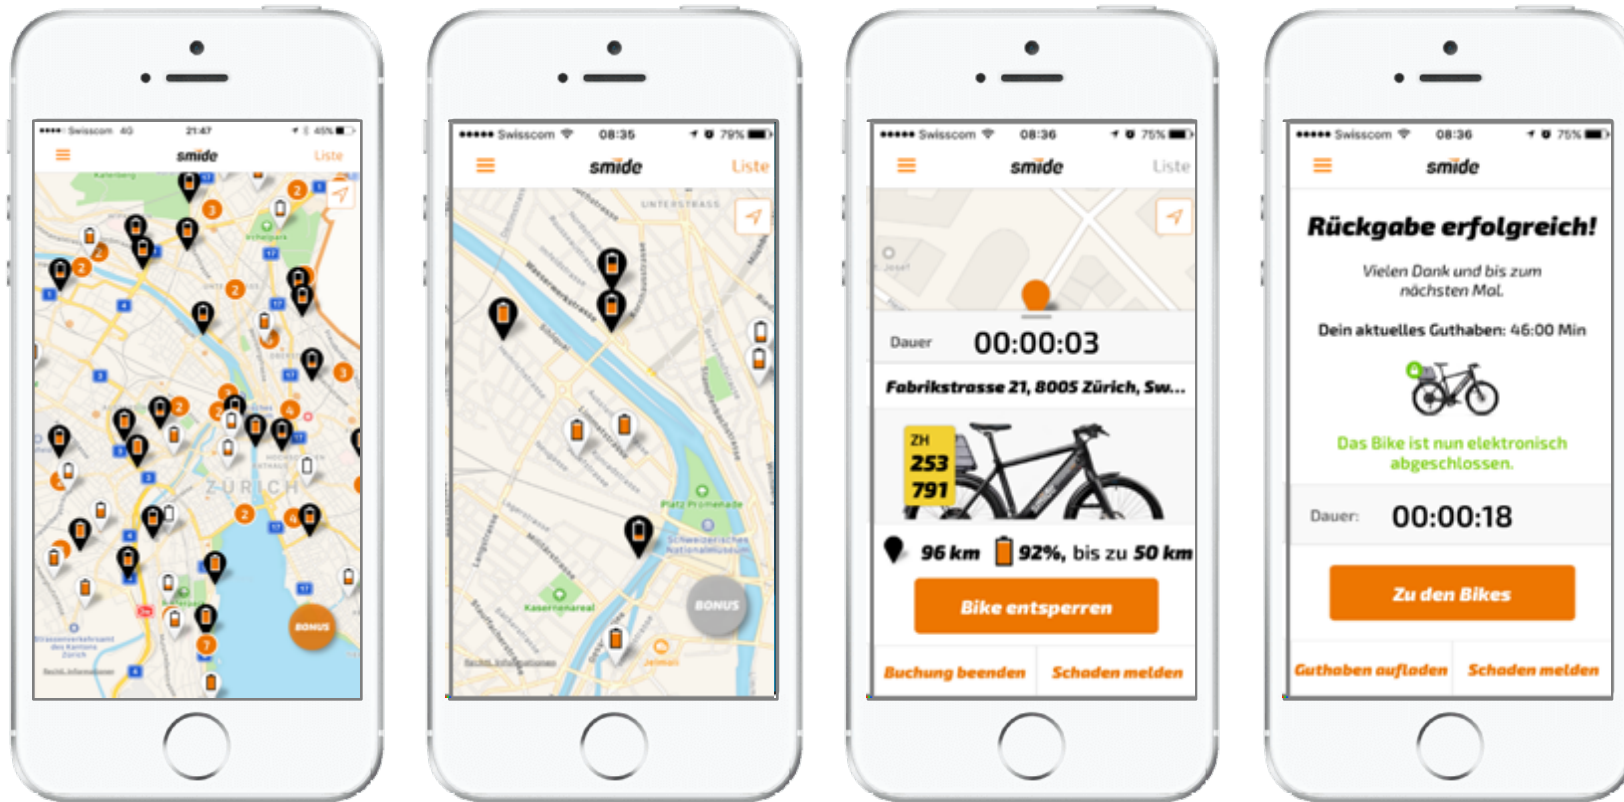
Swisscom 4G 21:47 45%
smide
Liste
ZÜRICH
BONUS

Swisscom 08:35 79%
smide
Liste
BONUS

Swisscom 08:36 75%
smide
Liste
Dauer 00:00:03
Fabrikstrasse 21, 8005 Zürich, Sw...
ZH 253 791
96 km 92%, bis zu 50 km
Bike entsperren
Buchung beenden
Schaden melden

Swisscom 08:36 75%
smide
Rückgabe erfolgreich!
Vielen Dank und bis zum nächsten Mal.
Dein aktuelles Guthaben: 46:00 Min
Das Bike ist nun elektronisch abgeschlossen.
Dauer: 00:00:18
Zu den Bikes
Guthaben aufladen
Schaden melden